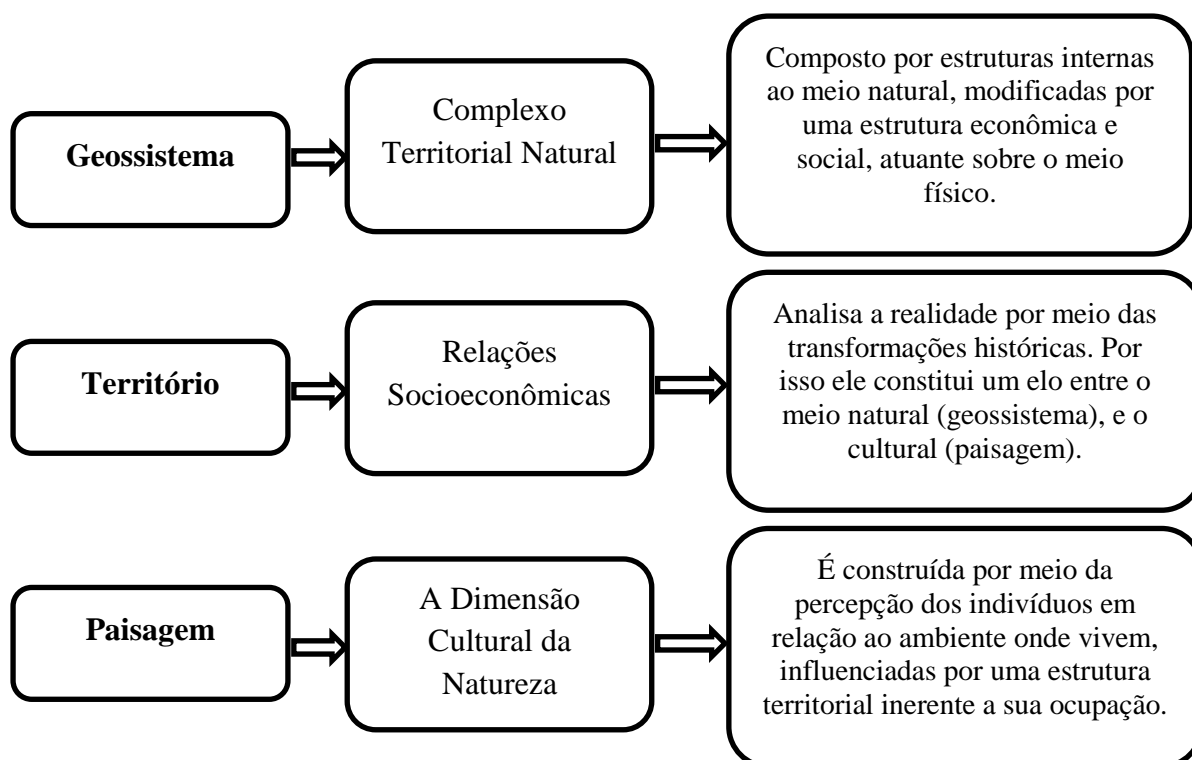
**Geossistema**

Complexo Territorial Natural

Composto por estruturas internas ao meio natural, modificadas por uma estrutura econômica e social, atuante sobre o meio físico.

**Território**

Relações Socioeconômicas

Analisa a realidade por meio das transformações históricas. Por isso ele constitui um elo entre o meio natural (geossistema), e o cultural (paisagem).

**Paisagem**

A Dimensão Cultural da Natureza

É construída por meio da percepção dos indivíduos em relação ao ambiente onde vivem, influenciadas por uma estrutura territorial inerente a sua ocupação.